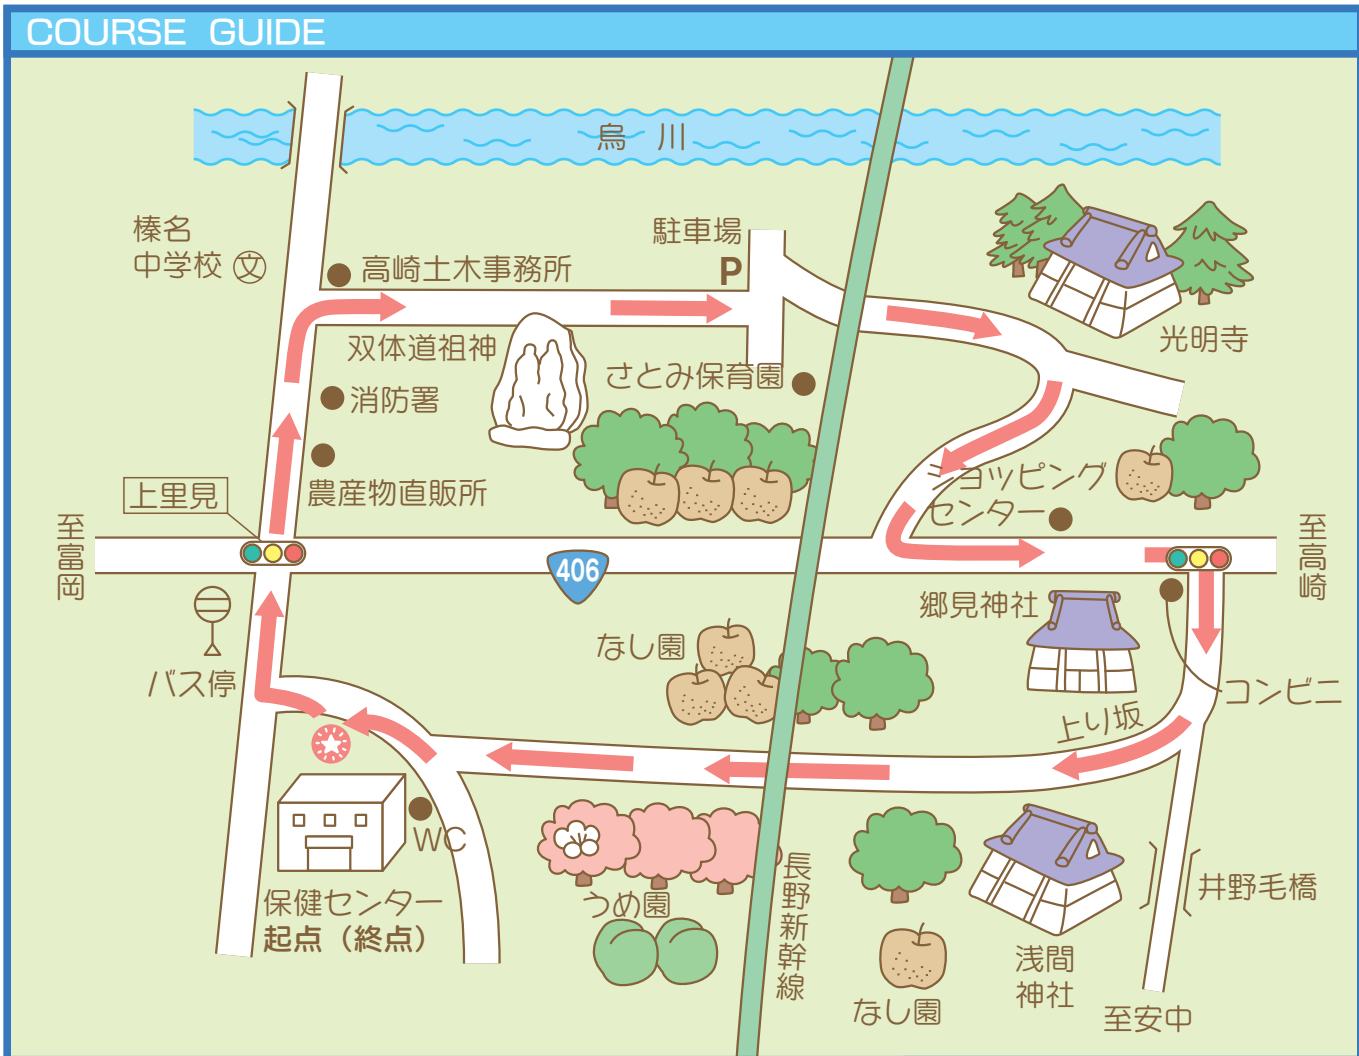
COURSE GUIDE

烏 川

榛名
中学校 文

高崎土木事務所

駐車場
P

光明寺

双体道祖神

さとみ保育園

消防署

農産物直販所

上里見

ショッピング
センター

至富岡

406

至高崎

郷見神社

バス停

なし園

コンビニ

上り坂

WC

保健センター
起点（終点）

うめ園

長野新幹線

井野毛橋

なし園

浅間
神社

至安中